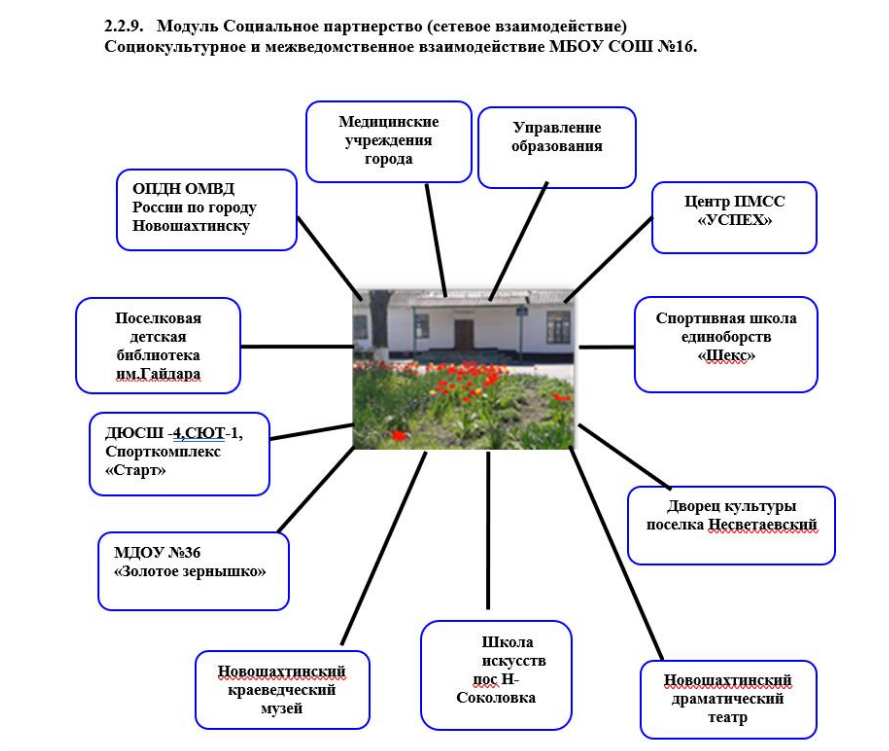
2.2.9. Модуль Социальное партнерство (сетевое взаимодействие)
Социокультурное и межведомственное взаимодействие МБОУ СОШ №16.

Медицинские учреждения города

Управление образования

ОПДН ОМВД России по городу Новошахтинску

Центр ПМСС «УСПЕХ»

Поселковая детская библиотека им.Гайдара

Спортивная школа единоборств «Шекс»

ДЮСШ -4,СЮТ-1, Спорткомплекс «Старт»

Дворец культуры поселка Несветаевский

МДОУ №36 «Золотое зернышко»

Новошахтинский краеведческий музей

Школа искусств пос Н-Соколовка

Новошахтинский драматический театр